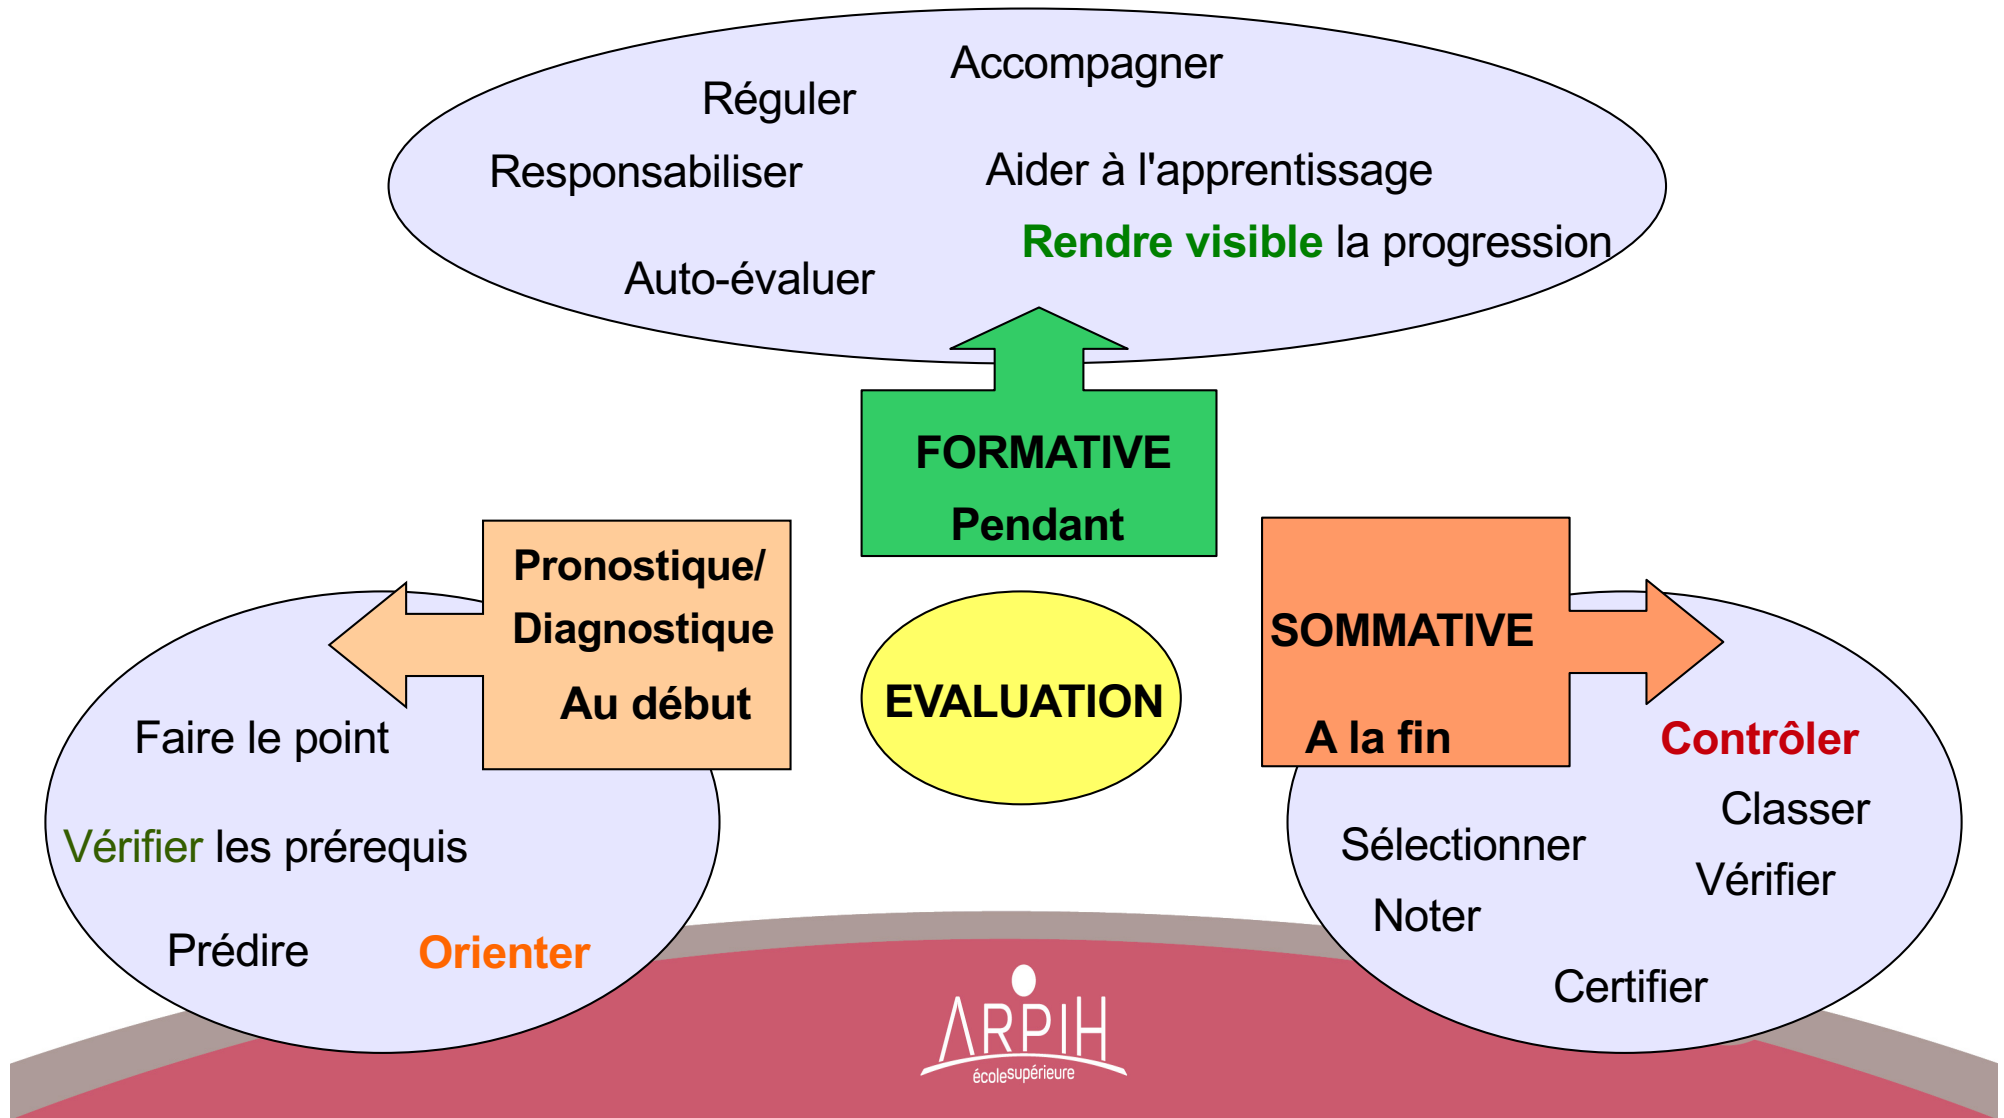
Accompagner
Réguler
Responsabiliser
Aider à l'apprentissage
Rendre visible la progression
Auto-évaluer

FORMATIVE
Pendant

Pronostique/
Diagnostique
Au début

EVALUATION

SOMMATIVE
A la fin

Faire le point
Vérifier les prérequis
Prédire
Orienter

Contrôler
Classer
Sélectionner
Vérifier
Noter
Certifier

ARPIH
écolesupérieure